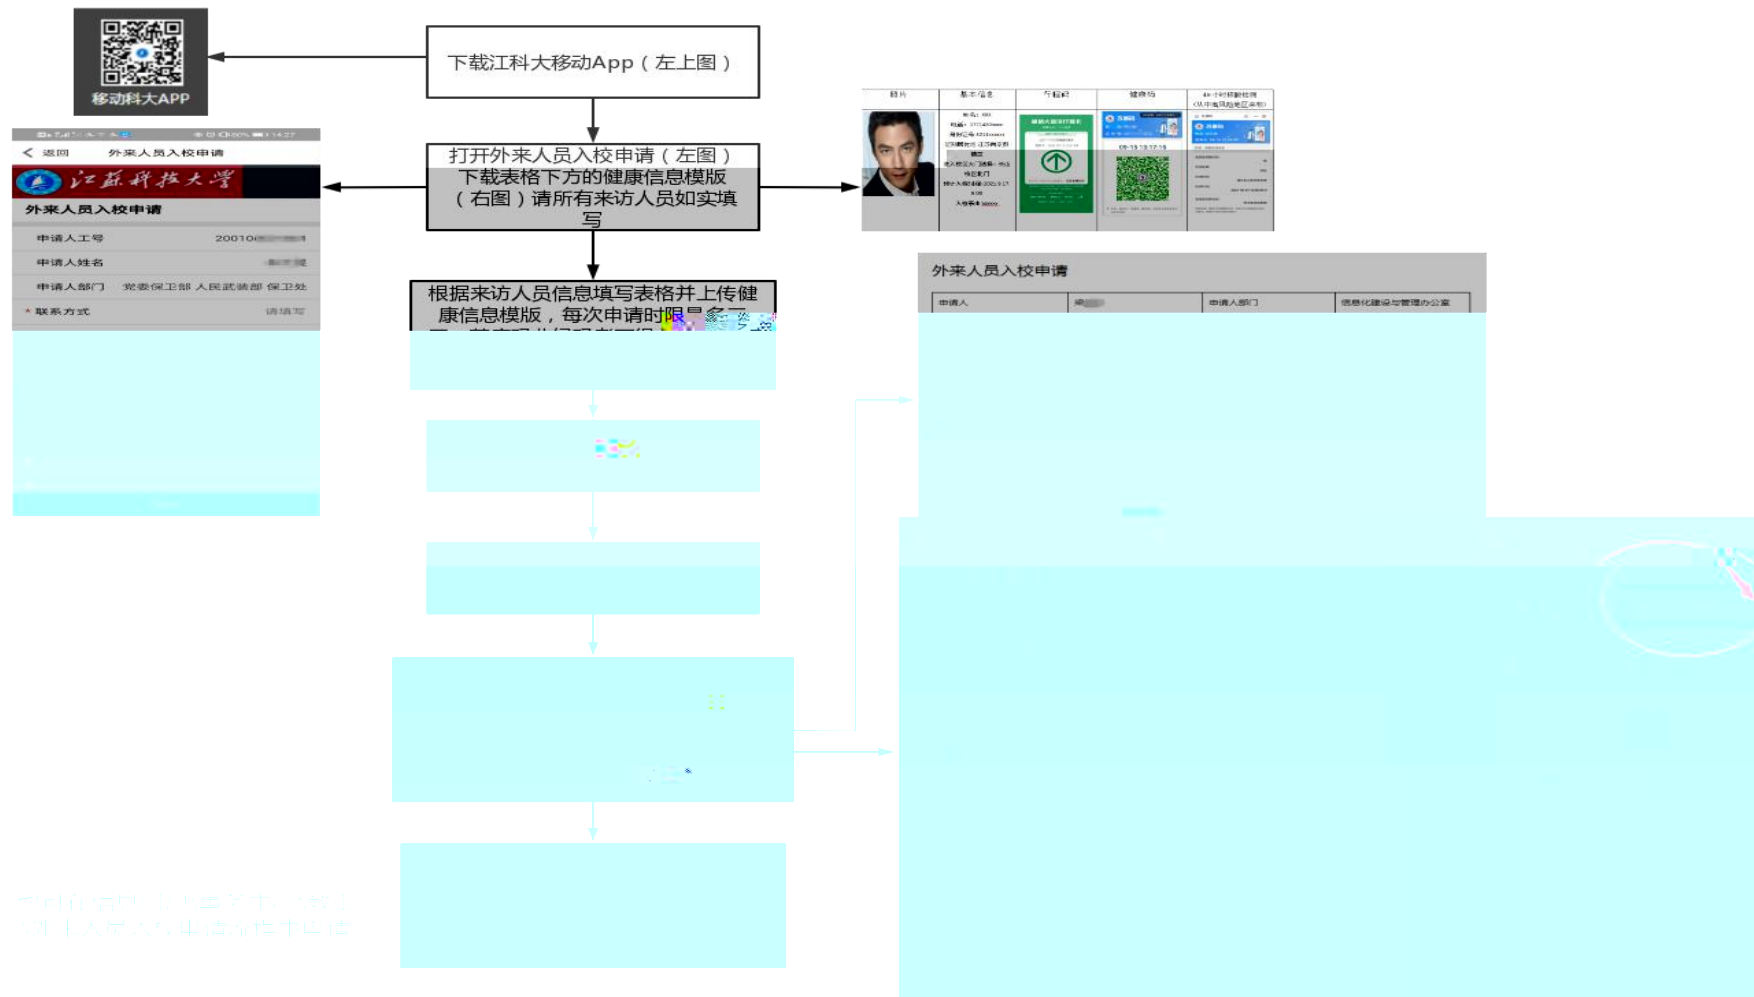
移动科大APP

下载江科大移动App（左上图）

返回 外来人员入校申请

江苏科技大学

外来人员入校申请

申请人工号 20010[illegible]

申请人姓名 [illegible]

申请人部门 党委保卫部 人民武装部 保卫处

* 联系方式 请填写

打开外来人员入校申请（左图）下载表格下方的健康信息模版（右图）请所有来访人员如实填写

| 照片 | 基本信息 | 行程码 | 健康码 | 48小时核酸检测（从中高风险地区来的） |
|---|---|---|---|---|
| | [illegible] | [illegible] | 05-15 13:17:15 | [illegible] |

根据来访人员信息填写表格并上传健康信息模版，每次申请时限是多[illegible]

外来人员入校申请

| 申请人 | 梁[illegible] | 申请人部门 | 信息化建设与管理办公室 |
|---|---|---|---|

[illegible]